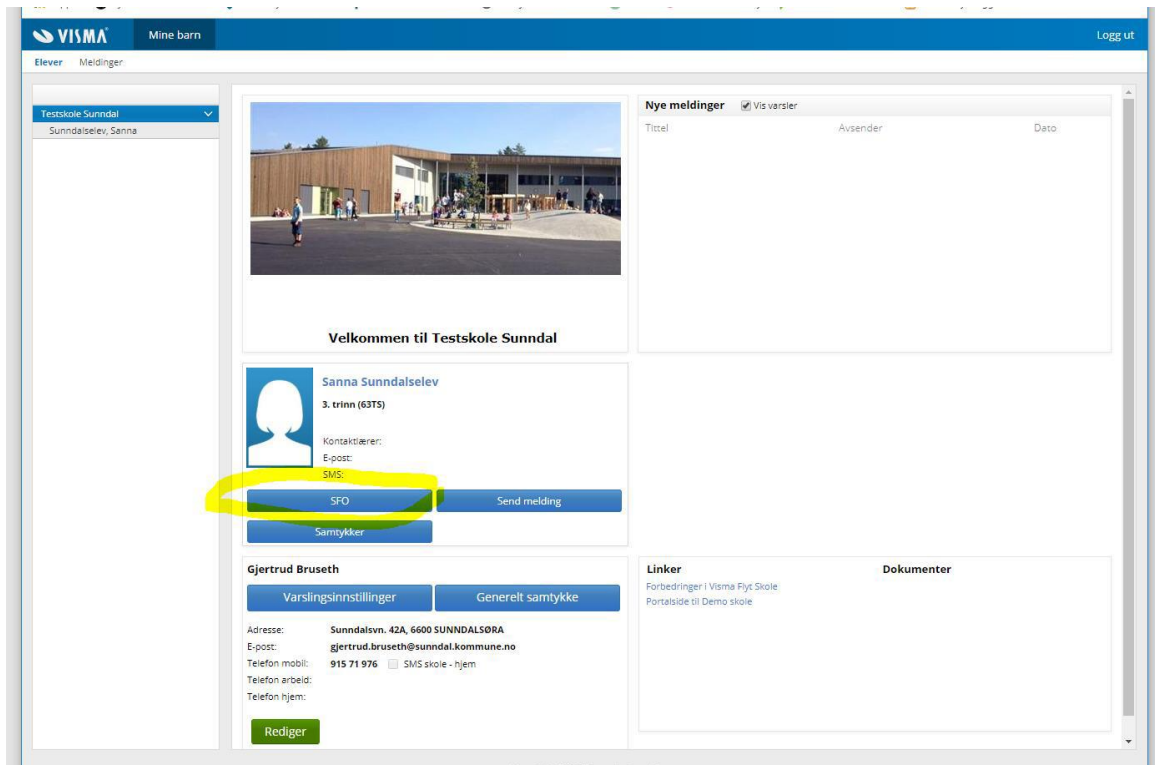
VISMA Mine barn Logg ut

Elever Meldinger

Testskole Sunndal
Sunndalselev, Sanna

Velkommen til Testskole Sunndal

Nye meldinger Vis varsler

| Tittel | Avsender | Dato |
|---|---|---|

Sanna Sunndalselev
3. trinn (63TS)

Kontaktlærer:
E-post:
SMS:

SFO
Send melding
Samtykker

Gjertrud Bruseth

Varslingsinnstillinger
Generelt samtykke

Adresse: Sunndalsvn. 42A, 6600 SUNNDALSØRA
E-post: gjertrud.bruseth@sunndal.kommune.no
Telefon mobil: 915 71 976 SMS skole - hjem
Telefon arbeid:
Telefon hjem:

Rediger

Linker
Forbedringer i Visma Flyt Skole
Portalside til Demo skole

Dokumenter